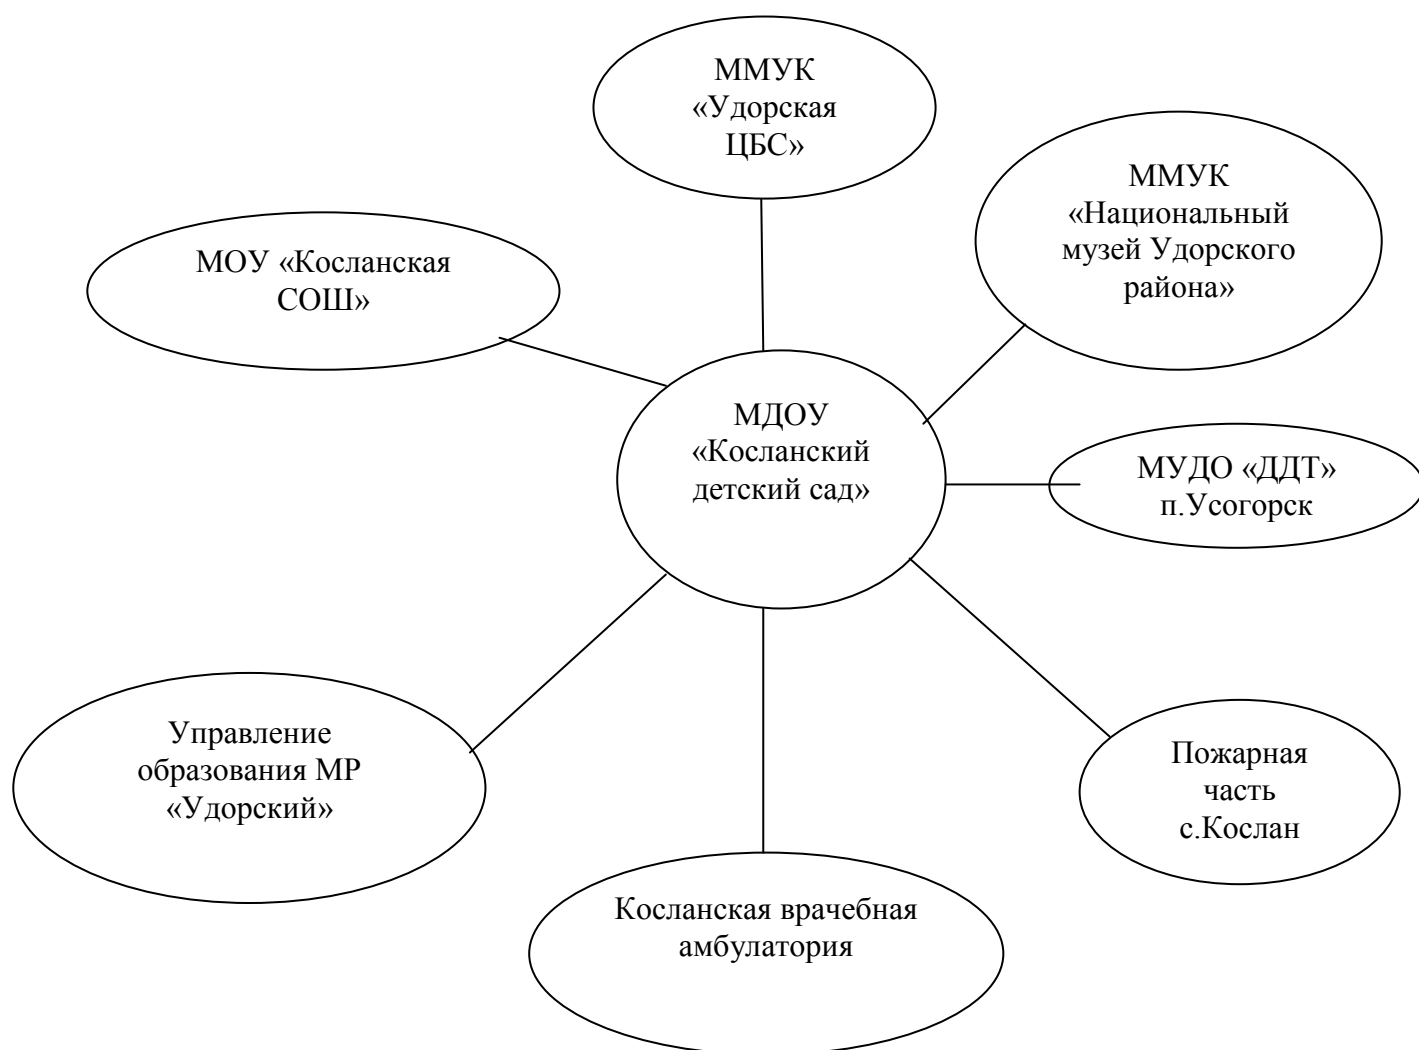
ММУК «Удорская ЦБС»

МОУ «Косланская СОШ»

ММУК «Национальный музей Удорского района»

МДОУ «Косланский детский сад»

МУДО «ДДТ» п.Усогорск

Управление образования МР «Удорский»

Пожарная часть с.Кослан

Косланская врачебная амбулатория